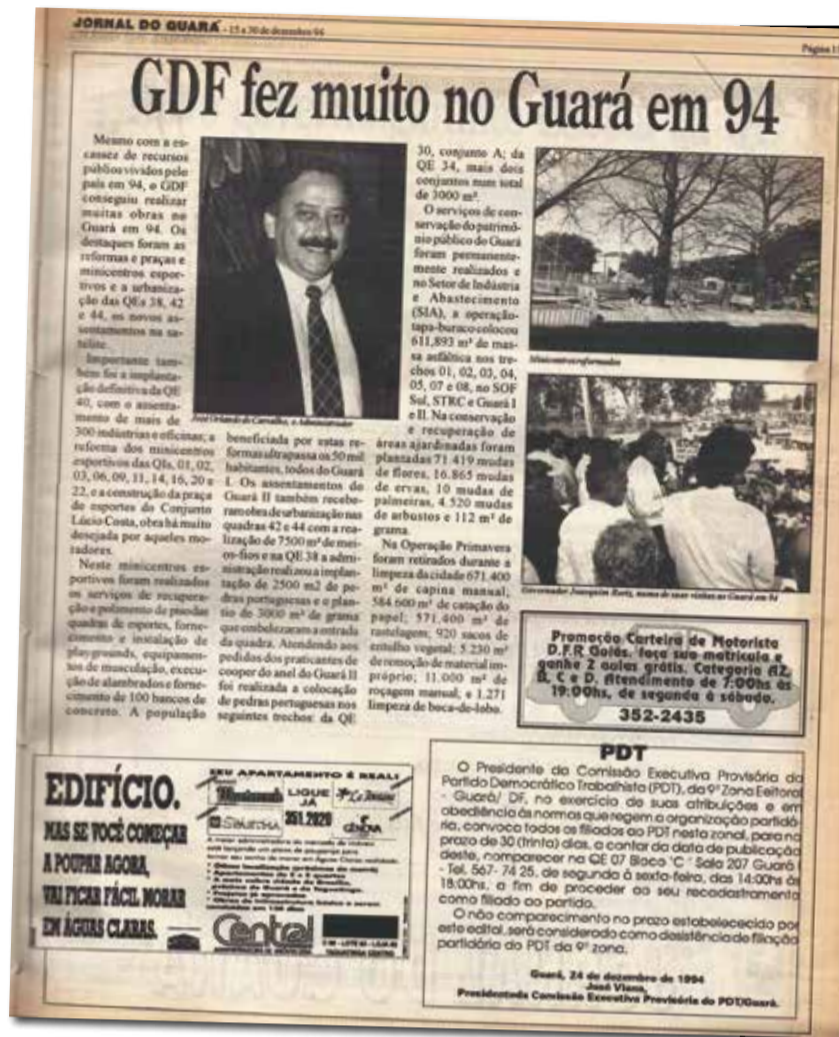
JORNAL DO GUARÁ - 15 a 30 de dezembro/94

Página 11

GDF fez muito no Guará em 94

Mesmo com a escassez de recursos públicos vividos pelo país em 94, o GDF conseguiu realizar muitas obras no Guará em 94. Os destaques foram as reformas e praças e minicentros esportivos e a urbanização das QEs 38, 42 e 44, os novos assentamentos na satélite.

Importante também foi a implantação definitiva da QE 40, com o assentamento de mais de 300 indústrias e oficinas; a reforma dos minicentros esportivos das QIs, 01, 02, 03, 06, 09, 11, 14, 16, 20 e 22, e a construção da praça de esportes do Conjunto Lúcio Costa, obra há muito desejada por aqueles moradores.

Neste minicentros esportivos foram realizados os serviços de recuperação e polimento de pisos das quadras de esportes, fornecimento e instalação de playgrounds, equipamentos de musculação, execução de alambrados e fornecimento de 100 bancos de concreto. A população beneficiada por estas reformas ultrapassa os 50 mil habitantes, todos do Guará I. Os assentamentos do Guará II também receberam obra de urbanização nas quadras 42 e 44 com a realização de 7500 m² de meios-fios e na QE 38 a administração realizou a implantação de 2500 m2 de pedras portuguesas e o plantio de 3000 m² de grama que embelezaram a entrada da quadra. Atendendo aos pedidos dos praticantes de cooper do anel do Guará II foi realizada a colocação de pedras portuguesas nos seguintes trechos: da QE 30, conjunto A; da QE 34, mais dois conjuntos num total de 3000 m².

O serviços de conservação do patrimônio público do Guará foram permanentemente realizados e no Setor de Indústria e Abastecimento (SIA), a operação-tapa-buraco colocou 611,893 m² de massa asfáltica nos trechos 01, 02, 03, 04, 05, 07 e 08, no SOF Sul, STRC e Guará I e II. Na conservação e recuperação de áreas ajardinadas foram plantadas 71.419 mudas de flores, 16.865 mudas de ervas, 10 mudas de palmeiras, 4.520 mudas de arbustos e 112 m² de grama.

Na Operação Primavera foram retirados durante a limpeza da cidade 671.400 m² de capina manual, 584.600 m² de catação do papel; 571.400 m² de rastelagem; 920 sacos de entulho vegetal; 5.230 m² de remoção de material impróprio; 11.000 m² de roçagem manual; e 1.271 limpeza de boca-de-lobo.

José Orlando de Carvalho, o Administrador

Minicentro reformados

Governador Joaquim Roriz, numa de suas visitas ao Guará em 94

Promoção Carteira de Motorista D.F.R Goiás. faça sua matrícula e ganhe 2 aulas grátis. Categoria A2, B, C e D. Atendimento de 7:00hs às 19:00hs, de segunda à sábado.
352-2435

EDIFÍCIO.
MAS SE VOCÊ COMEÇAR A POUPAR AGORA, VAI FICAR FÁCIL MORAR EM ÁGUAS CLARAS.

SEU APARTAMENTO É REAL!
LIGUE JÁ 351.2920
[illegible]
Central

PDT

O Presidente da Comissão Executiva Provisória do Partido Democrático Trabalhista (PDT), da 9ª Zona Eleitoral - Guará/ DF, no exercício de suas atribuições e em obediência às normas que regem a organização partidária, convoca todos os filiados ao PDT nesta zonal, para no prazo de 30 (trinta) dias, a contar da data de publicação deste, comparecer na QE 07 Bloco 'C' Sala 207 Guará I - Tel. 567- 74 25, de segunda à sexta-feira, das 14:00hs às 18:00hs, a fim de proceder ao seu recadastramento como filiado ao partido.

O não comparecimento no prazo estabelececido por este edital, será considerado como desistência de filiação partidária do PDT da 9ª zona.

Guará, 24 de dezembro de 1994
José Viana,
Presidente da Comissão Executiva Provisória do PDT/Guará.